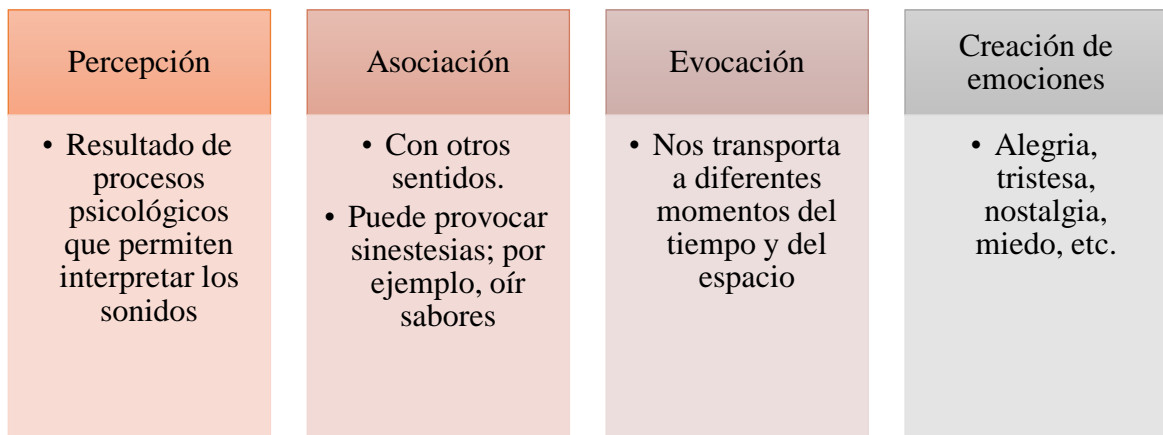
Percepción

• Resultado de procesos psicológicos que permiten interpretar los sonidos

Asociación

• Con otros sentidos.
• Puede provocar sinestesias; por ejemplo, oír sabores

Evocación

• Nos transporta a diferentes momentos del tiempo y del espacio

Creación de emociones

• Alegria, tristesa, nostalgia, miedo, etc.